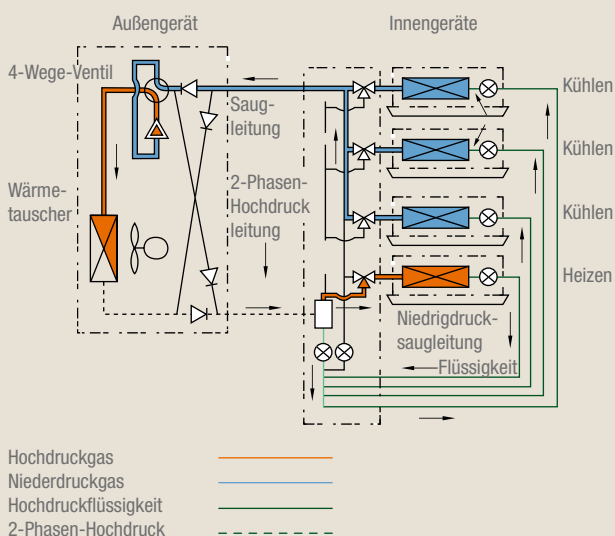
Außengerät

Innengeräte

4-Wege-Ventil

Saugleitung

Kühlen

Kühlen

Wärmetauscher

2-Phasen-Hochdruckleitung

Kühlen

Heizen

Niedrigdrucksaugleitung

Flüssigkeit

Hochdruckgas
Niederdruckgas
Hochdruckflüssigkeit
2-Phasen-Hochdruck